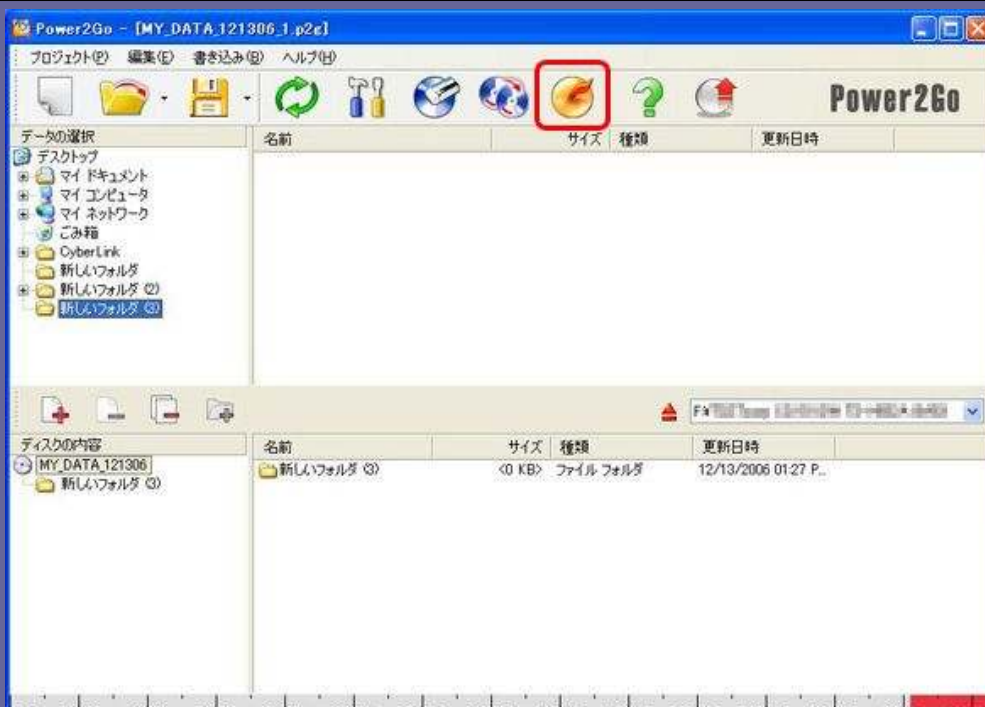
Power2Go - [MY_DATA_121306_1.p2g]

プロジェクト(P) 編集(E) 書き込み(B) ヘルプ(H)

Power2Go

データの選択

デスクトップ
マイ ドキュメント
マイ コンピュータ
マイ ネットワーク
ごみ箱
CyberLink
新しいフォルダ
新しいフォルダ (2)
新しいフォルダ (3)

| 名前 | サイズ | 種類 | 更新日時 |
|---|---|---|---|

F:\ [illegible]

ディスクの内容

MY_DATA_121306
新しいフォルダ (3)

| 名前 | サイズ | 種類 | 更新日時 |
|---|---|---|---|
| 新しいフォルダ (3) | <0 KB> | ファイル フォルダ | 12/13/2006 01:27 P... |